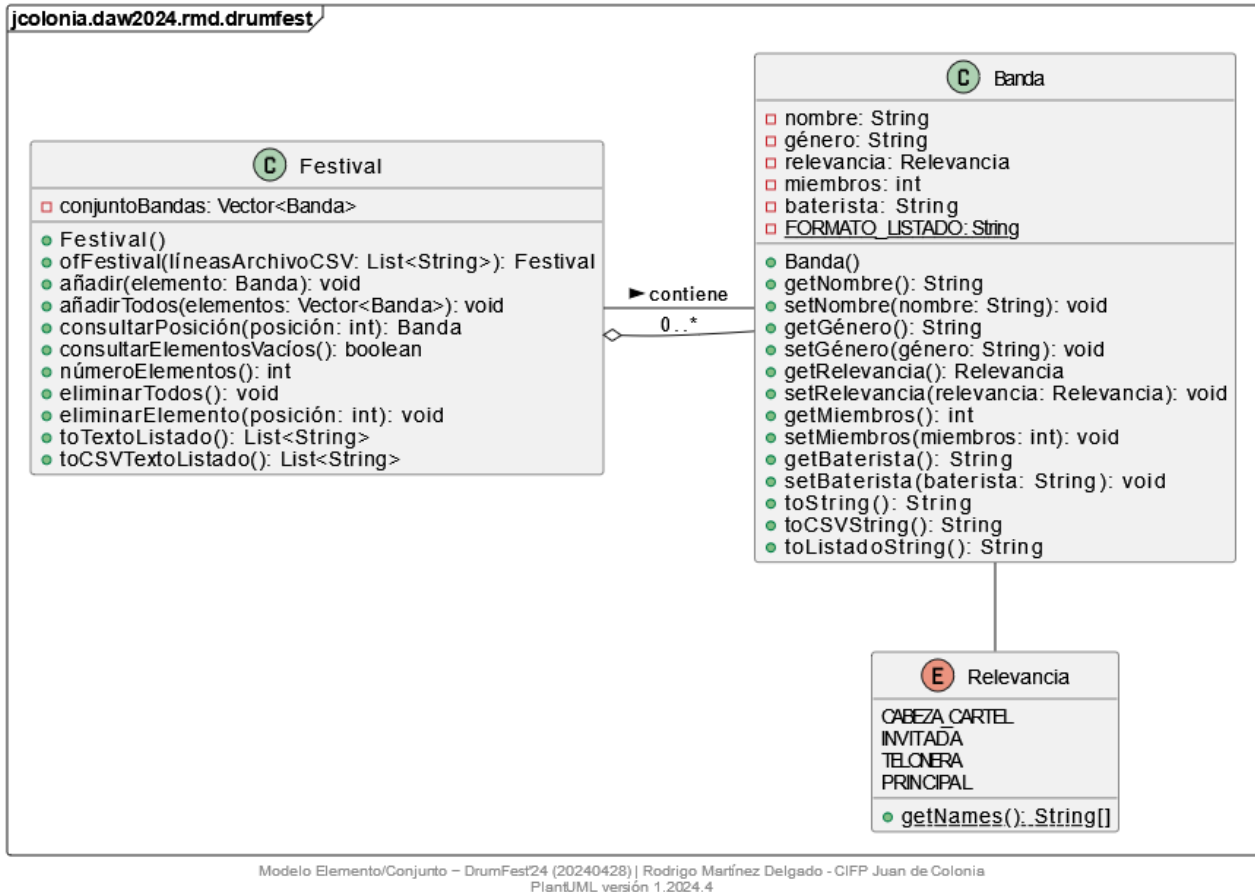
jcolonia.daw2024.rmd.drumfest

C Festival

conjuntoBandas: Vector<Banda>

Festival()
ofFestival(líneasArchivoCSV: List<String>): Festival
añadir(elemento: Banda): void
añadirTodos(elementos: Vector<Banda>): void
consultarPosición(posición: int): Banda
consultarElementosVacíos(): boolean
númeroElementos(): int
eliminarTodos(): void
eliminarElemento(posición: int): void
toTextoListado(): List<String>
toCSVTextoListado(): List<String>

contiene
0..*

C Banda

nombre: String
género: String
relevancia: Relevancia
miembros: int
baterista: String
FORMATO_LISTADO: String

Banda()
getNombre(): String
setNombre(nombre: String): void
getGénero(): String
setGénero(género: String): void
getRelevancia(): Relevancia
setRelevancia(relevancia: Relevancia): void
getMiembros(): int
setMiembros(miembros: int): void
getBaterista(): String
setBaterista(baterista: String): void
toString(): String
toCSVString(): String
toListadoString(): String

E Relevancia

CABEZA_CARTEL
INVITADA
TELONERA
PRINCIPAL

getNames(): String[]

Modelo Elemento/Conjunto – DrumFest'24 (20240428) | Rodrigo Martínez Delgado - CIFP Juan de Colonia
PlantUML versión 1.2024.4